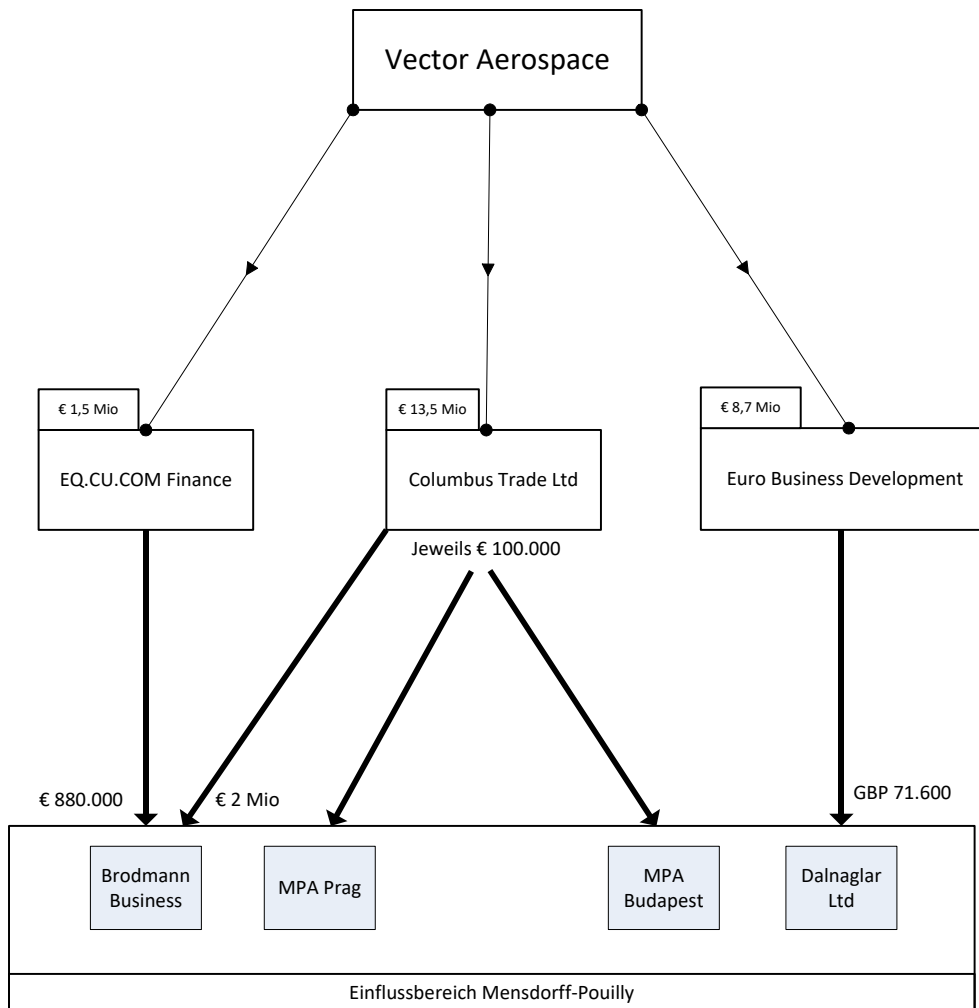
Vector Aerospace

€ 1,5 Mio

EQ.CU.COM Finance

€ 13,5 Mio

Columbus Trade Ltd

€ 8,7 Mio

Euro Business Development

Jeweils € 100.000

€ 880.000

€ 2 Mio

GBP 71.600

Brodmann Business

MPA Prag

MPA Budapest

Dalnaglar Ltd

Einflussbereich Mensdorff-Pouilly